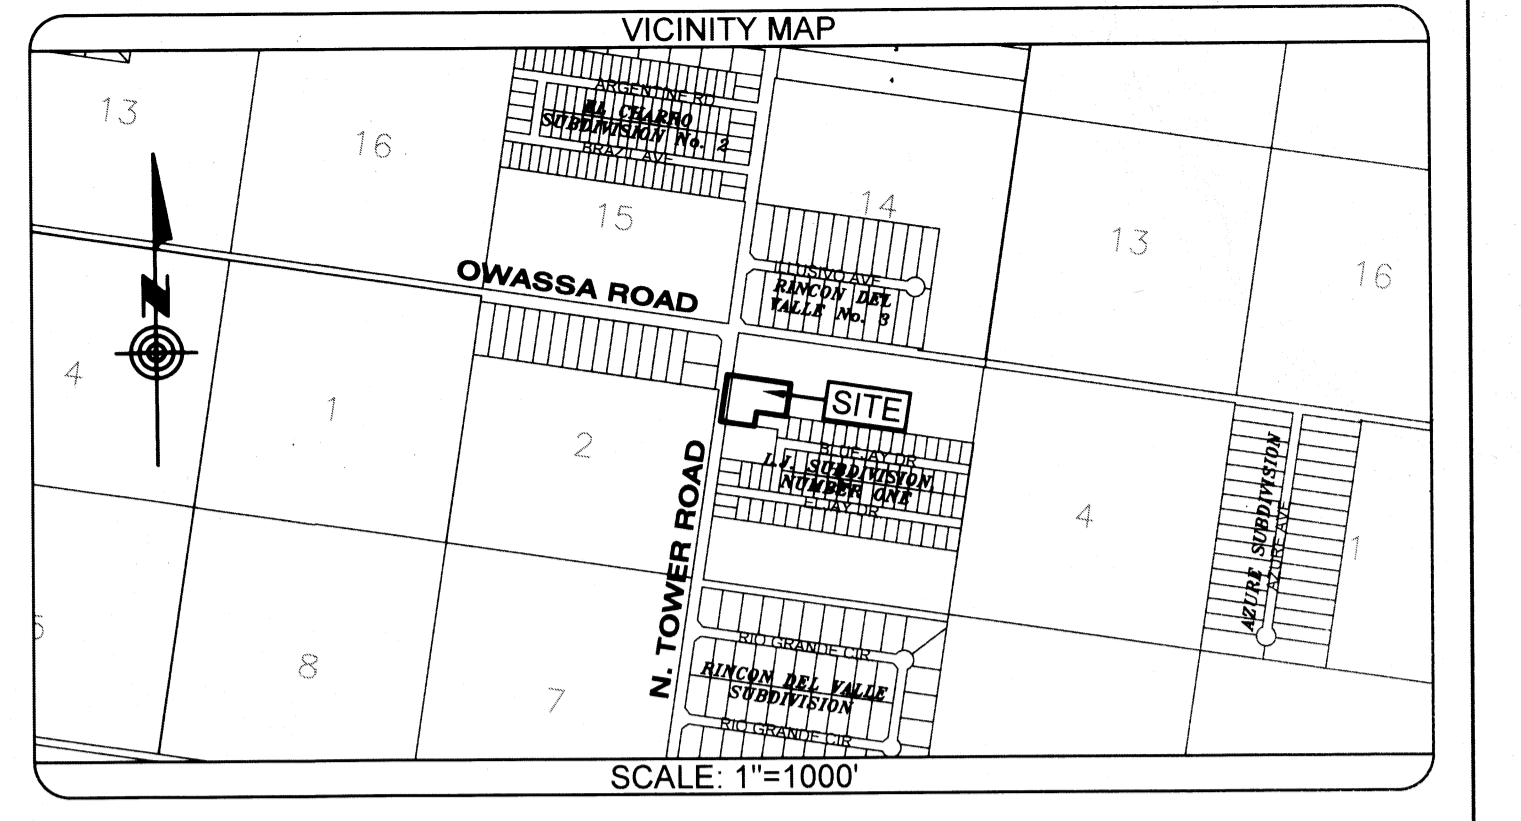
VICINITY MAP

13

16

ARGENTINE RD

EL CHARRO SUBDIVISION No. 2

BRAZIL AVE

15

14

13

16

OWASSA ROAD

ILUSIVO AVE

RINCON DEL VALLE No. 3

4

1

2

SITE

BLUEJAY DR

L.J. SUBDIVISION NUMBER ONE

ELJAY DR

4

AZURE SUBDIVISION

AZURE AVE

1

N. TOWER ROAD

5

8

7

RIO GRANDE CIR

RINCON DEL VALLE SUBDIVISION

RIO GRANDE CIR

SCALE: 1"=1000'